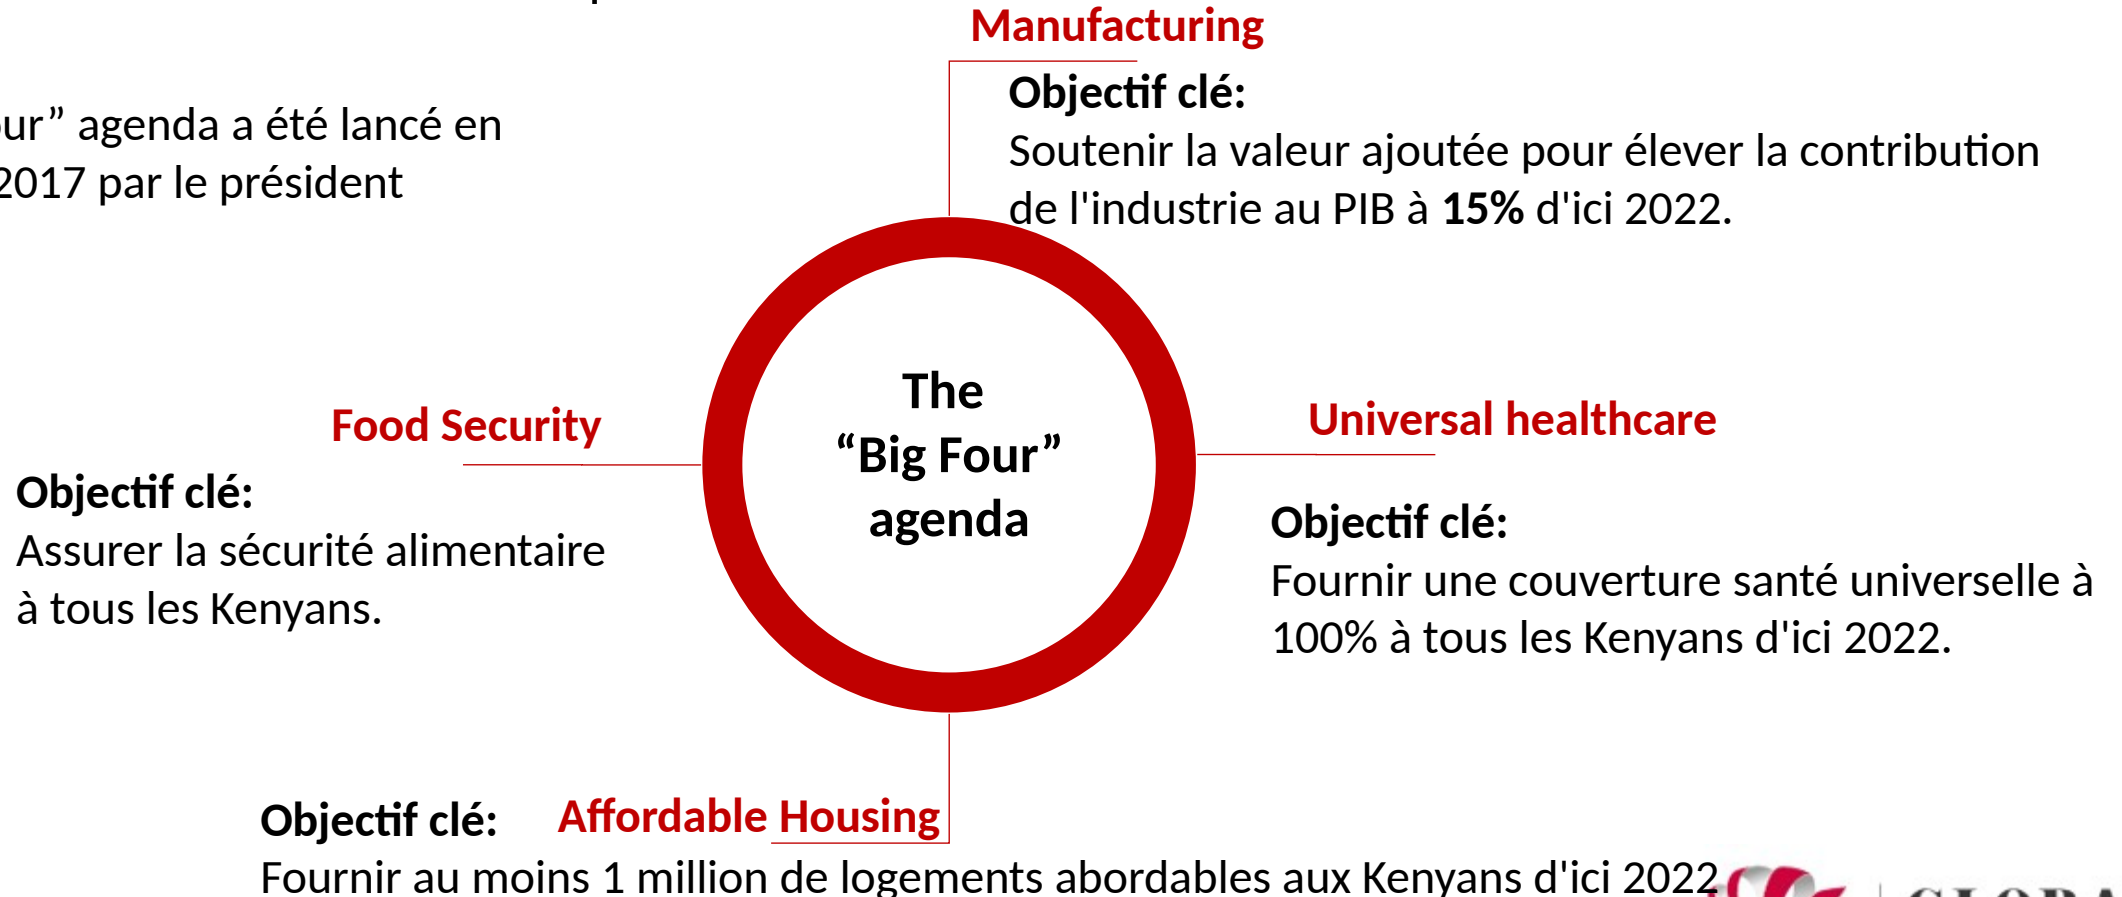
ur" agenda a été lancé en 2017 par le président

Manufacturing

Objectif clé:
Soutenir la valeur ajoutée pour élever la contribution de l'industrie au PIB à **15%** d'ici 2022.

Food Security

Objectif clé:
Assurer la sécurité alimentaire à tous les Kenyans.

The "Big Four" agenda

Universal healthcare

Objectif clé:
Fournir une couverture santé universelle à 100% à tous les Kenyans d'ici 2022.

Objectif clé:

Affordable Housing

Fournir au moins 1 million de logements abordables aux Kenyans d'ici 2022

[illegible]